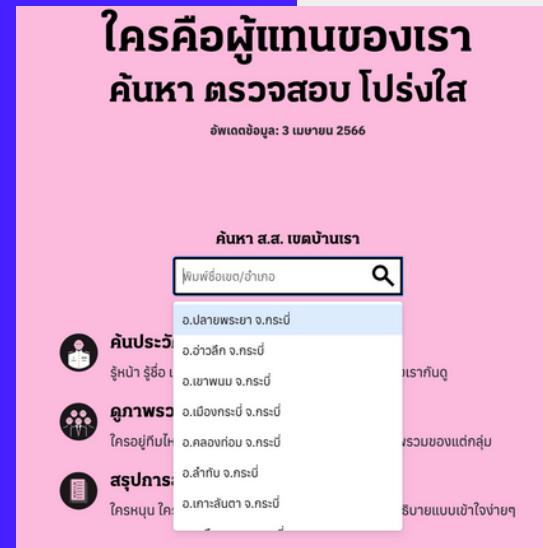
ใครคือผู้แทนของเรา
ค้นหา ตรวจสอบ โปร่งใส

อัพเดตข้อมูล: 3 เมษายน 2566

ค้นหา ส.ส. เขตบ้านเรา

พิมพ์ชื่อเขต/อำเภอ

อ.ปลายพระยา จ.กระบี่
อ.อ่าวลึก จ.กระบี่
อ.เขาพนม จ.กระบี่
อ.เมืองกระบี่ จ.กระบี่
อ.คลองท่อม จ.กระบี่
อ.ลำทับ จ.กระบี่
อ.เกาะลันตา จ.กระบี่
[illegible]

ค้นประวั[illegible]
รู้หน้า รู้ชื่อ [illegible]เรากันดู

ดูภาพรว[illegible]
ใครอยู่ทีมไ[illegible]พรวมของแต่กลุ่ม

สรุปการ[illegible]
ใครหนุน ใค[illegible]ธิบายแบบเข้าใจง่ายๆ